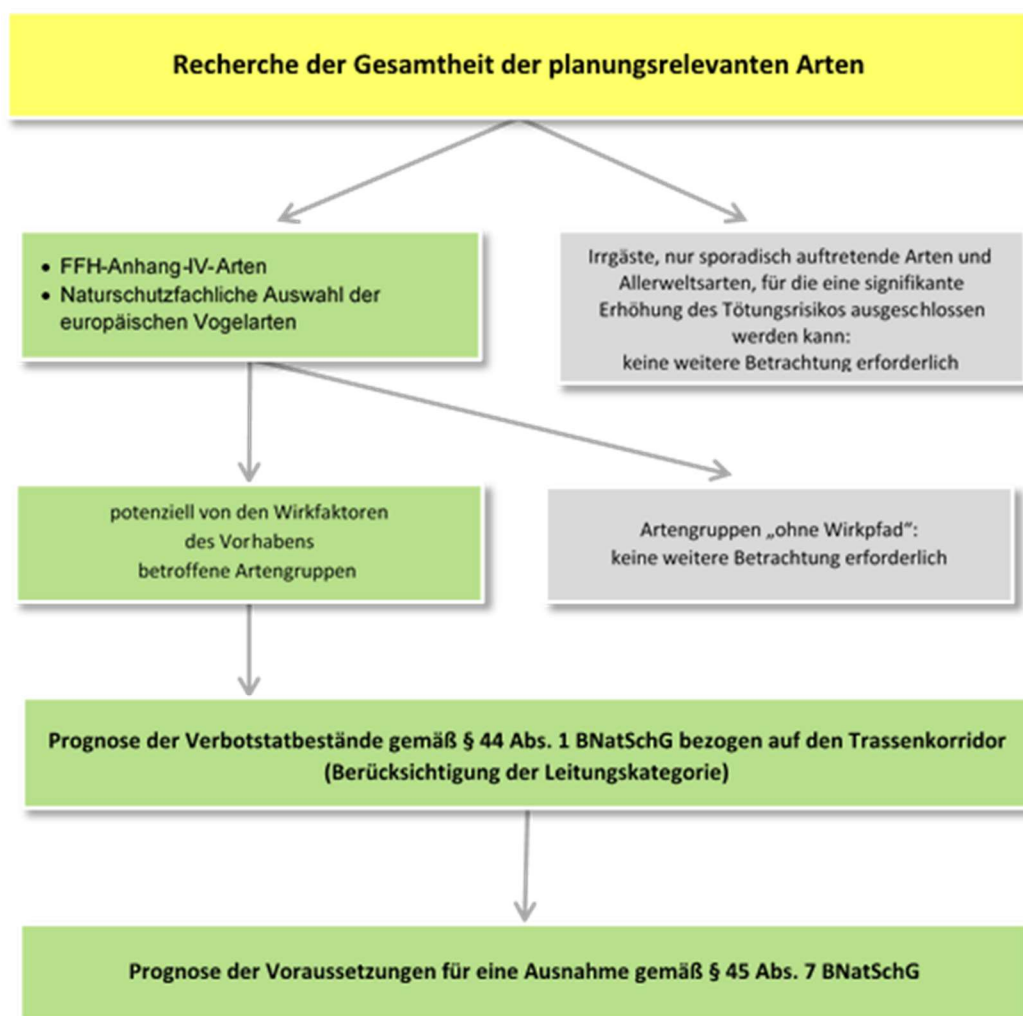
Recherche der Gesamtheit der planungsrelevanten Arten

- FFH-Anhang-IV-Arten
- Naturschutzfachliche Auswahl der europäischen Vogelarten

Irrgäste, nur sporadisch auftretende Arten und Allerweltsarten, für die eine signifikante Erhöhung des Tötungsrisikos ausgeschlossen werden kann: keine weitere Betrachtung erforderlich

potenziell von den Wirkfaktoren des Vorhabens betroffene Artengruppen

Artengruppen „ohne Wirkpfad“: keine weitere Betrachtung erforderlich

Prognose der Verbotstatbestände gemäß § 44 Abs. 1 BNatSchG bezogen auf den Trassenkorridor (Berücksichtigung der Leitungskategorie)

Prognose der Voraussetzungen für eine Ausnahme gemäß § 45 Abs. 7 BNatSchG